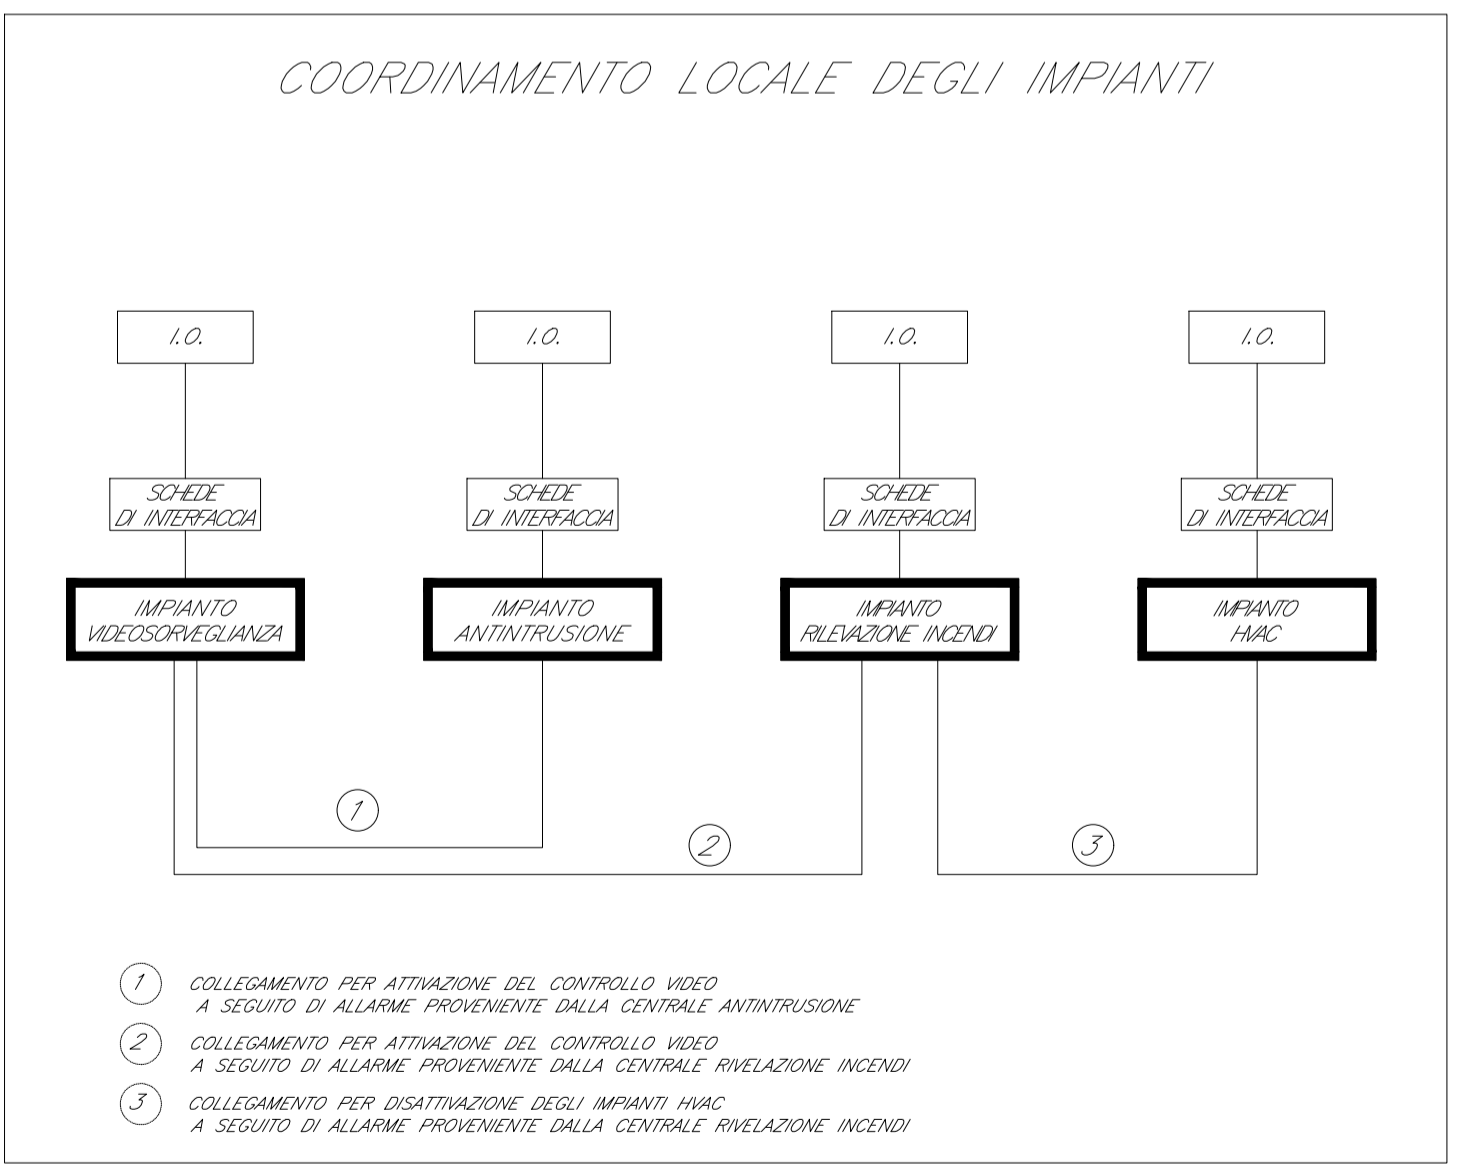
COORDINAMENTO LOCALE DEGLI IMPIANTI

I.O.

I.O.

I.O.

I.O.

SCHEDE DI INTERFACCIA

SCHEDE DI INTERFACCIA

SCHEDE DI INTERFACCIA

SCHEDE DI INTERFACCIA

IMPIANTO VIDEOSORVEGLIANZA

IMPIANTO ANTINTRUSIONE

IMPIANTO RILEVAZIONE INCENDI

IMPIANTO HVAC

1

2

3

1 COLLEGAMENTO PER ATTIVAZIONE DEL CONTROLLO VIDEO A SEGUITO DI ALLARME PROVENIENTE DALLA CENTRALE ANTINTRUSIONE

2 COLLEGAMENTO PER ATTIVAZIONE DEL CONTROLLO VIDEO A SEGUITO DI ALLARME PROVENIENTE DALLA CENTRALE RIVELAZIONE INCENDI

3 COLLEGAMENTO PER DISATTIVAZIONE DEGLI IMPIANTI HVAC A SEGUITO DI ALLARME PROVENIENTE DALLA CENTRALE RIVELAZIONE INCENDI